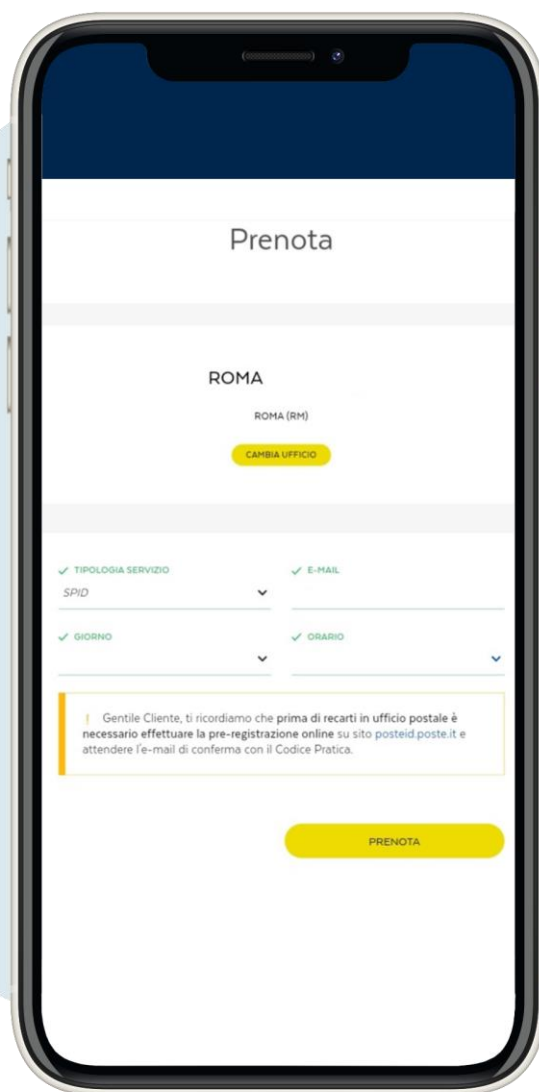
Prenota

ROMA

ROMA (RM)

CAMBIA UFFICIO

✓ TIPOLOGIA SERVIZIO
SPID

✓ E-MAIL

✓ GIORNO

✓ ORARIO

! Gentile Cliente, ti ricordiamo che prima di recarti in ufficio postale è necessario effettuare la pre-registrazione online su sito posteid.poste.it e attendere l'e-mail di conferma con il Codice Pratica.

PRENOTA